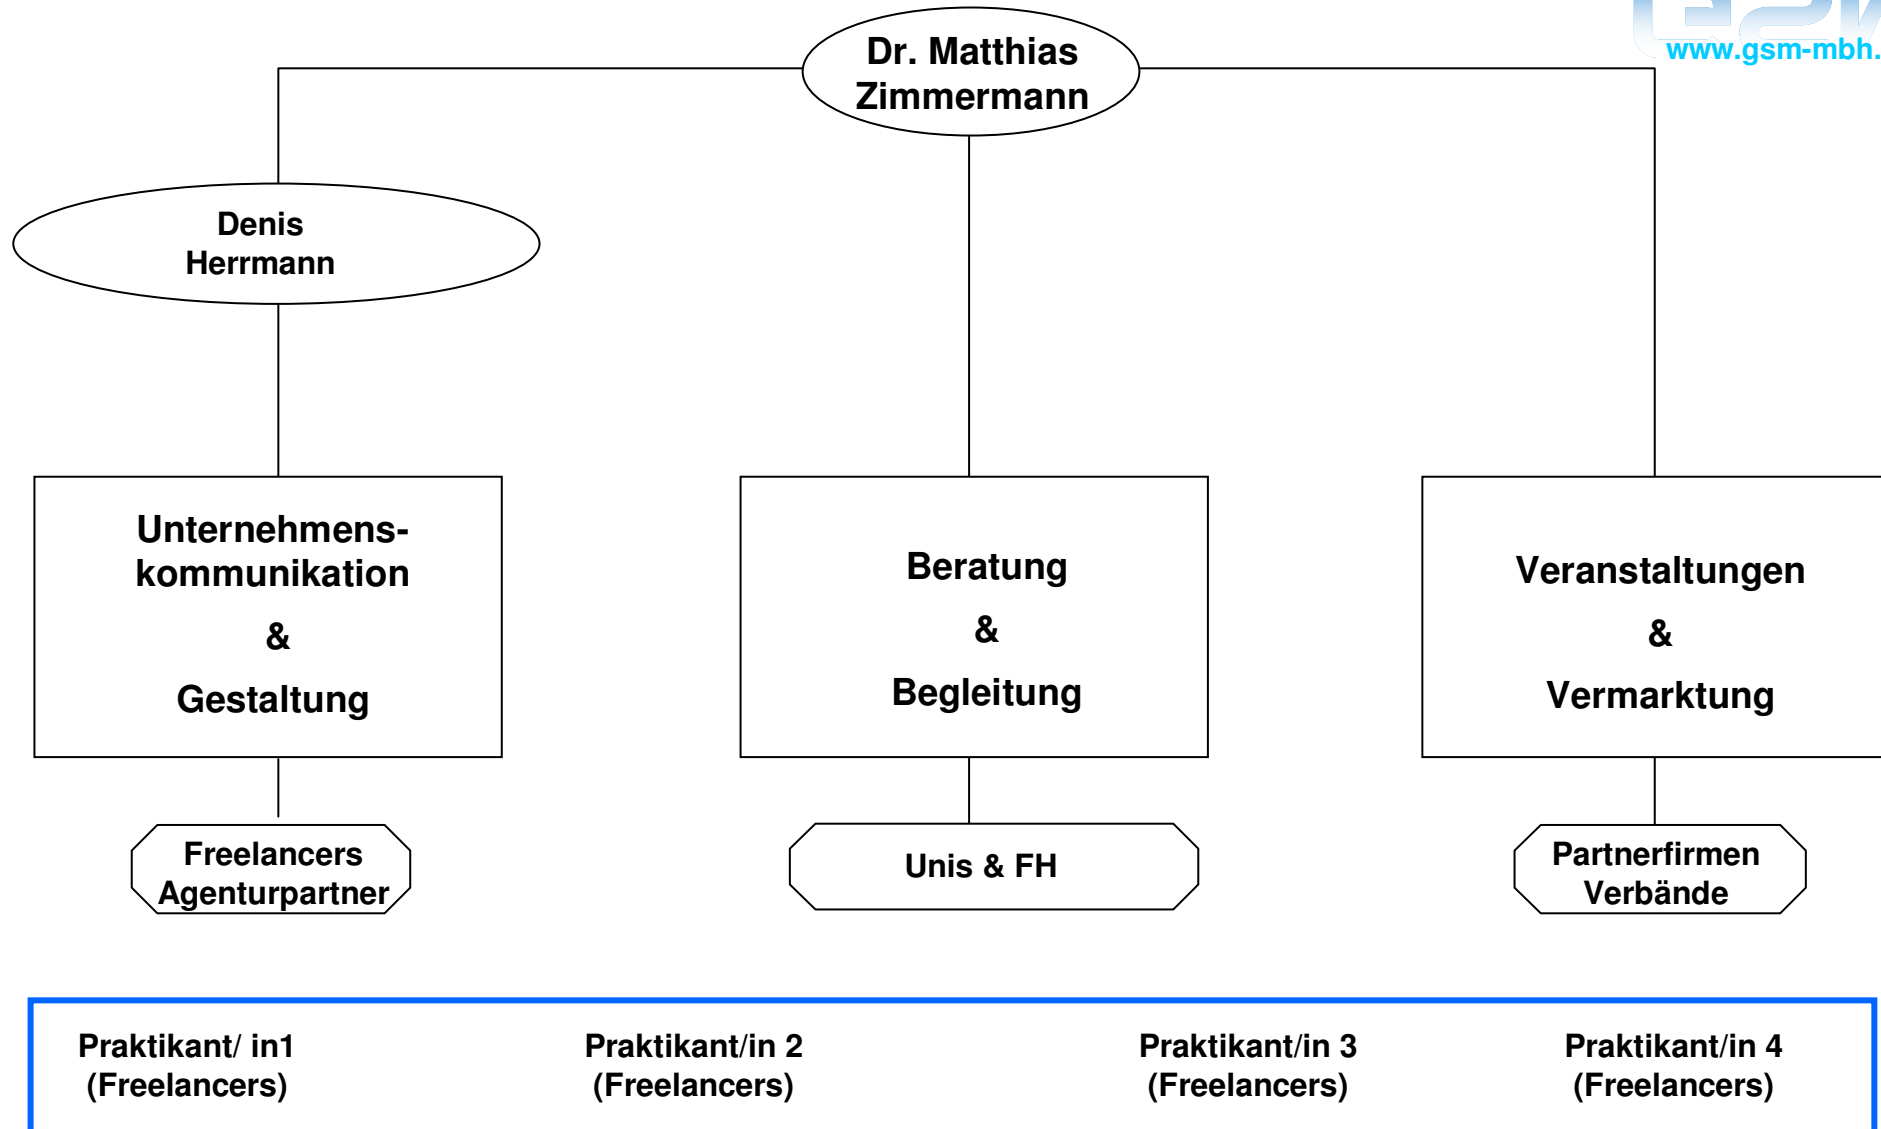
www.gsm-mbh.

Dr. Matthias Zimmermann

Denis Herrmann

Unternehmenskommunikation & Gestaltung

Beratung & Begleitung

Veranstaltungen & Vermarktung

Freelancers Agenturpartner

Unis & FH

Partnerfirmen Verbände

Praktikant/ in1 (Freelancers)

Praktikant/in 2 (Freelancers)

Praktikant/in 3 (Freelancers)

Praktikant/in 4 (Freelancers)